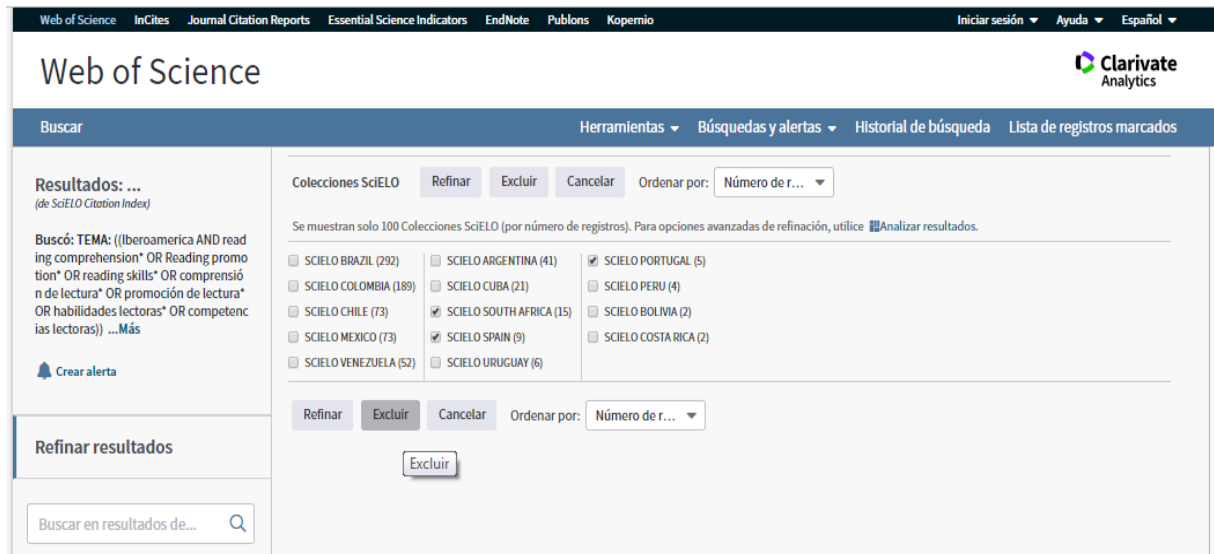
Web of Science InCites Journal Citation Reports Essential Science Indicators EndNote Publons Kopernio Iniciar sesión ▾ Ayuda ▾ Español ▾

Web of Science

Clarivate Analytics

Buscar

Herramientas ▾ Búsquedas y alertas ▾ Historial de búsqueda Lista de registros marcados

Resultados: ...
(de SciELO Citation Index)

Buscó: TEMA: ((Iberoamerica AND reading comprehension* OR Reading promotion* OR reading skills* OR comprensión de lectura* OR promoción de lectura* OR habilidades lectoras* OR competencias lectoras)) ...Más

Crear alerta

Refinar resultados

Buscar en resultados de...

Colecciones SciELO Refinar Excluir Cancelar Ordenar por: Número de r...

Se muestran solo 100 Colecciones SciELO (por número de registros). Para opciones avanzadas de refinación, utilice Analizar resultados.

| | | |
|---|---|---|
| SCIELO BRAZIL (292) | SCIELO ARGENTINA (41) | SCIELO PORTUGAL (5) |
| SCIELO COLOMBIA (189) | SCIELO CUBA (21) | SCIELO PERU (4) |
| SCIELO CHILE (73) | SCIELO SOUTH AFRICA (15) | SCIELO BOLIVIA (2) |
| SCIELO MEXICO (73) | SCIELO SPAIN (9) | SCIELO COSTA RICA (2) |
| SCIELO VENEZUELA (52) | SCIELO URUGUAY (6) | |

Refinar Excluir Cancelar Ordenar por: Número de r...

Excluir